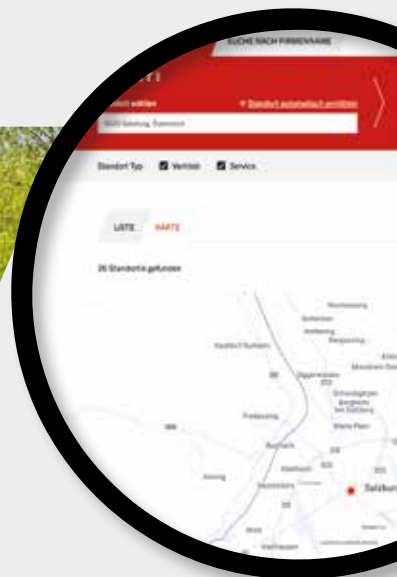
SUCHE NACH FIRMENNAME

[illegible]

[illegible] wählen

Standort automatisch ermitteln

5020 Salzburg, Österreich

Standort Typ Vertrieb Service

LISTE KARTE

26 Standorte gefunden

Nussdorf
Oberndorf
Anthering
Bergheim
Eugendorf
Hallwang
Bergheim
Elixhausen
Bürmoos
Freilassing
Wals-Siezenheim
Salzburg
Ainring
Elsbethen
Piding
Grödig
Bad Reichenhall
Anif
Aigen
Puch
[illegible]